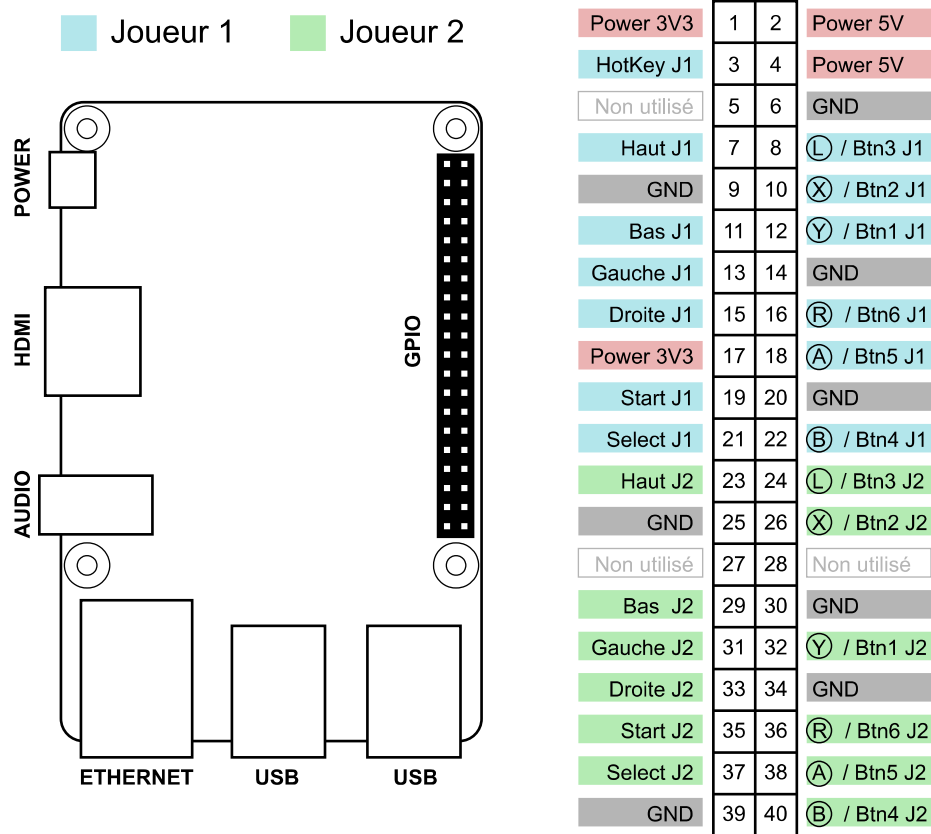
Joueur 1 Joueur 2

POWER

HDMI

AUDIO

GPIO

ETHERNET USB USB

| | | | |
|---|---|---|---|
| Power 3V3 | 1 | 2 | Power 5V |
| HotKey J1 | 3 | 4 | Power 5V |
| Non utilisé | 5 | 6 | GND |
| Haut J1 | 7 | 8 | Ⓛ / Btn3 J1 |
| GND | 9 | 10 | Ⓧ / Btn2 J1 |
| Bas J1 | 11 | 12 | Ⓨ / Btn1 J1 |
| Gauche J1 | 13 | 14 | GND |
| Droite J1 | 15 | 16 | Ⓡ / Btn6 J1 |
| Power 3V3 | 17 | 18 | Ⓐ / Btn5 J1 |
| Start J1 | 19 | 20 | GND |
| Select J1 | 21 | 22 | Ⓑ / Btn4 J1 |
| Haut J2 | 23 | 24 | Ⓛ / Btn3 J2 |
| GND | 25 | 26 | Ⓧ / Btn2 J2 |
| Non utilisé | 27 | 28 | Non utilisé |
| Bas J2 | 29 | 30 | GND |
| Gauche J2 | 31 | 32 | Ⓨ / Btn1 J2 |
| Droite J2 | 33 | 34 | GND |
| Start J2 | 35 | 36 | Ⓡ / Btn6 J2 |
| Select J2 | 37 | 38 | Ⓐ / Btn5 J2 |
| GND | 39 | 40 | Ⓑ / Btn4 J2 |